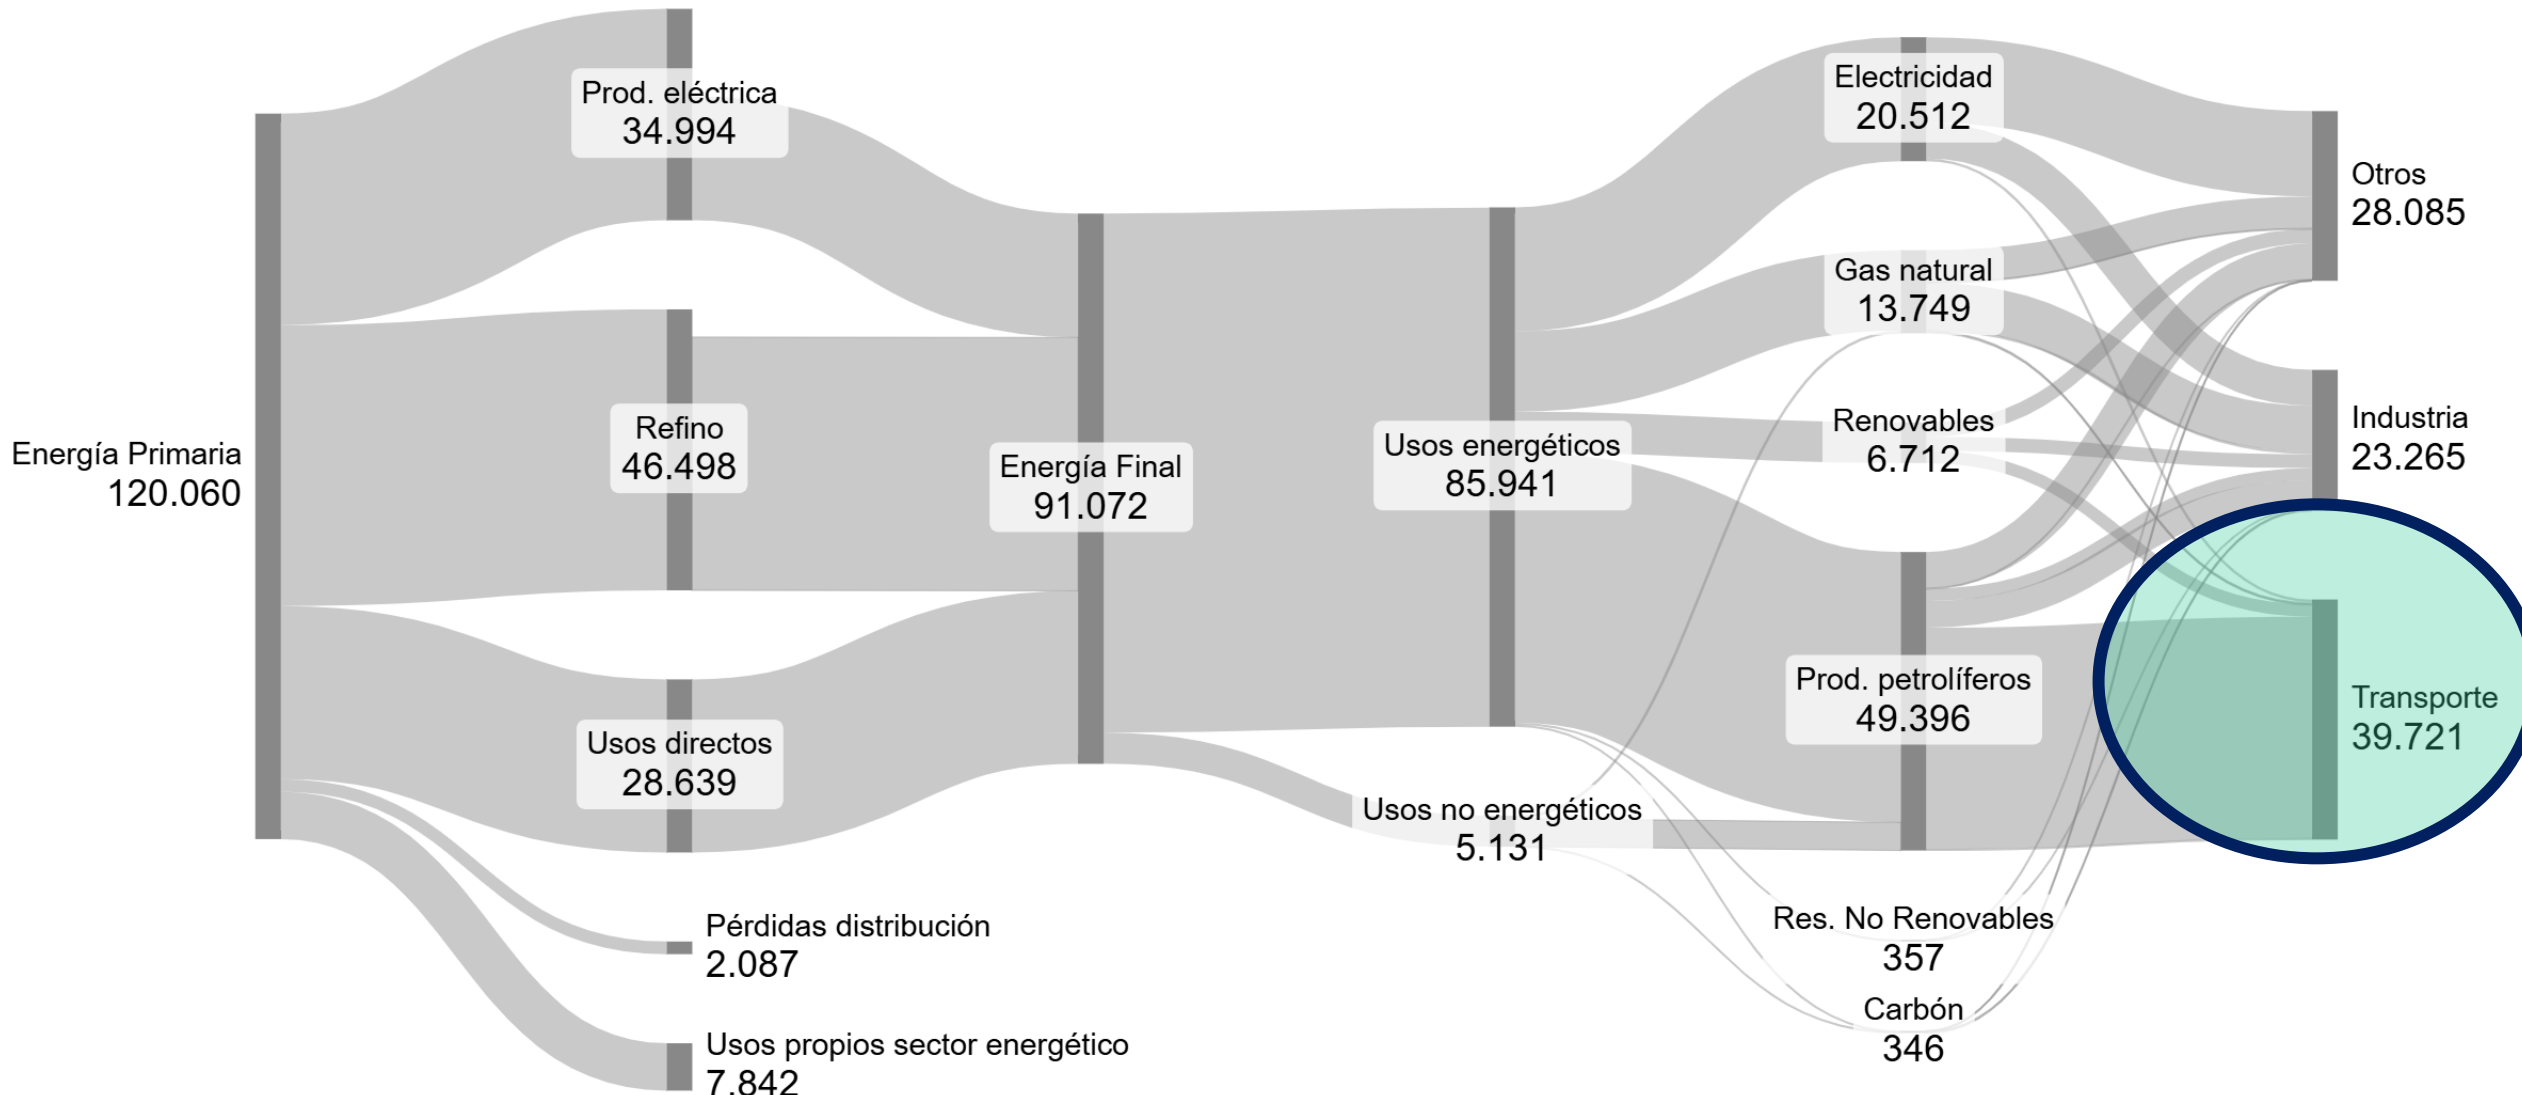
Energía Primaria
120.060

Prod. eléctrica
34.994

Refino
46.498

Usos directos
28.639

Pérdidas distribución
2.087

Usos propios sector energético
7.842

Energía Final
91.072

Usos energéticos
85.941

Usos no energéticos
5.131

Electricidad
20.512

Gas natural
13.749

Renovables
6.712

Prod. petrolíferos
49.396

Res. No Renovables
357

Carbón
346

Otros
28.085

Industria
23.265

Transporte
39.721